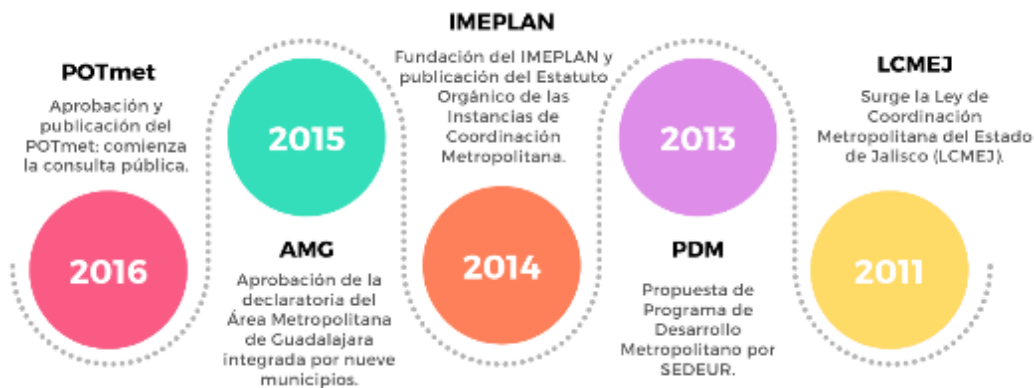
POTmet

Aprobación y publicación del POTmet: comienza la consulta pública.

2016

2015

AMG

Aprobación de la declaratoria del Área Metropolitana de Guadalajara integrada por nueve municipios.

IMEPLAN

Fundación del IMEPLAN y publicación del Estatuto Orgánico de las Instancias de Coordinación Metropolitana.

2014

2013

PDM

Propuesta de Programa de Desarrollo Metropolitano por SEDEUR.

LCMEJ

Surge la Ley de Coordinación Metropolitana del Estado de Jalisco (LCMEJ).

2011